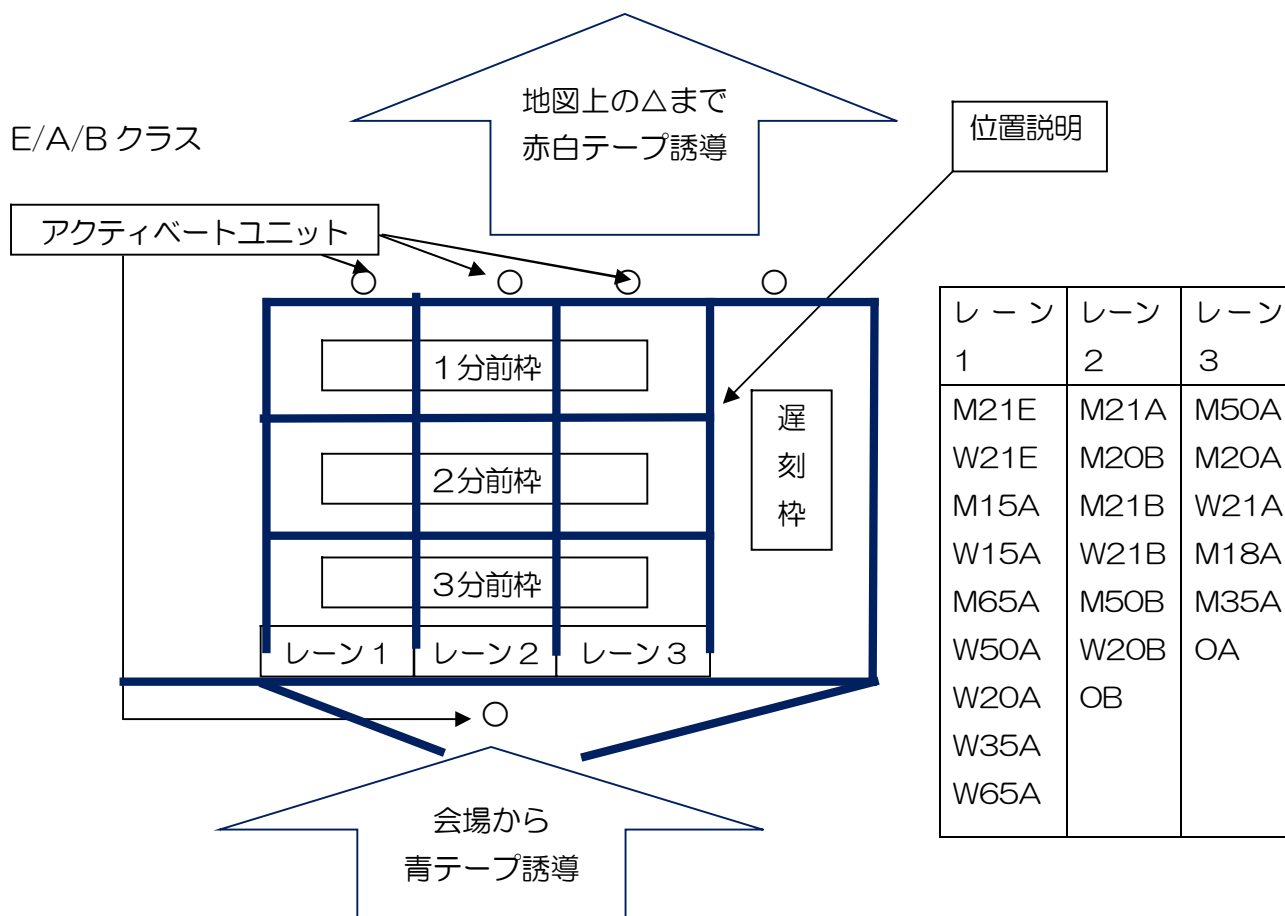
地図上の△まで
赤白テープ誘導

E/A/B クラス

位置説明

アクティベートユニット

1分前枠

2分前枠

3分前枠

遅
刻
枠

レーン１ | レーン２ | レーン３

会場から
青テープ誘導

| レーン1 | レーン2 | レーン3 |
|---|---|---|
| M21E | M21A | M50A |
| W21E | M20B | M20A |
| M15A | M21B | W21A |
| W15A | W21B | M18A |
| M65A | M50B | M35A |
| W50A | W20B | OA |
| W20A | OB | |
| W35A | | |
| W65A | | |